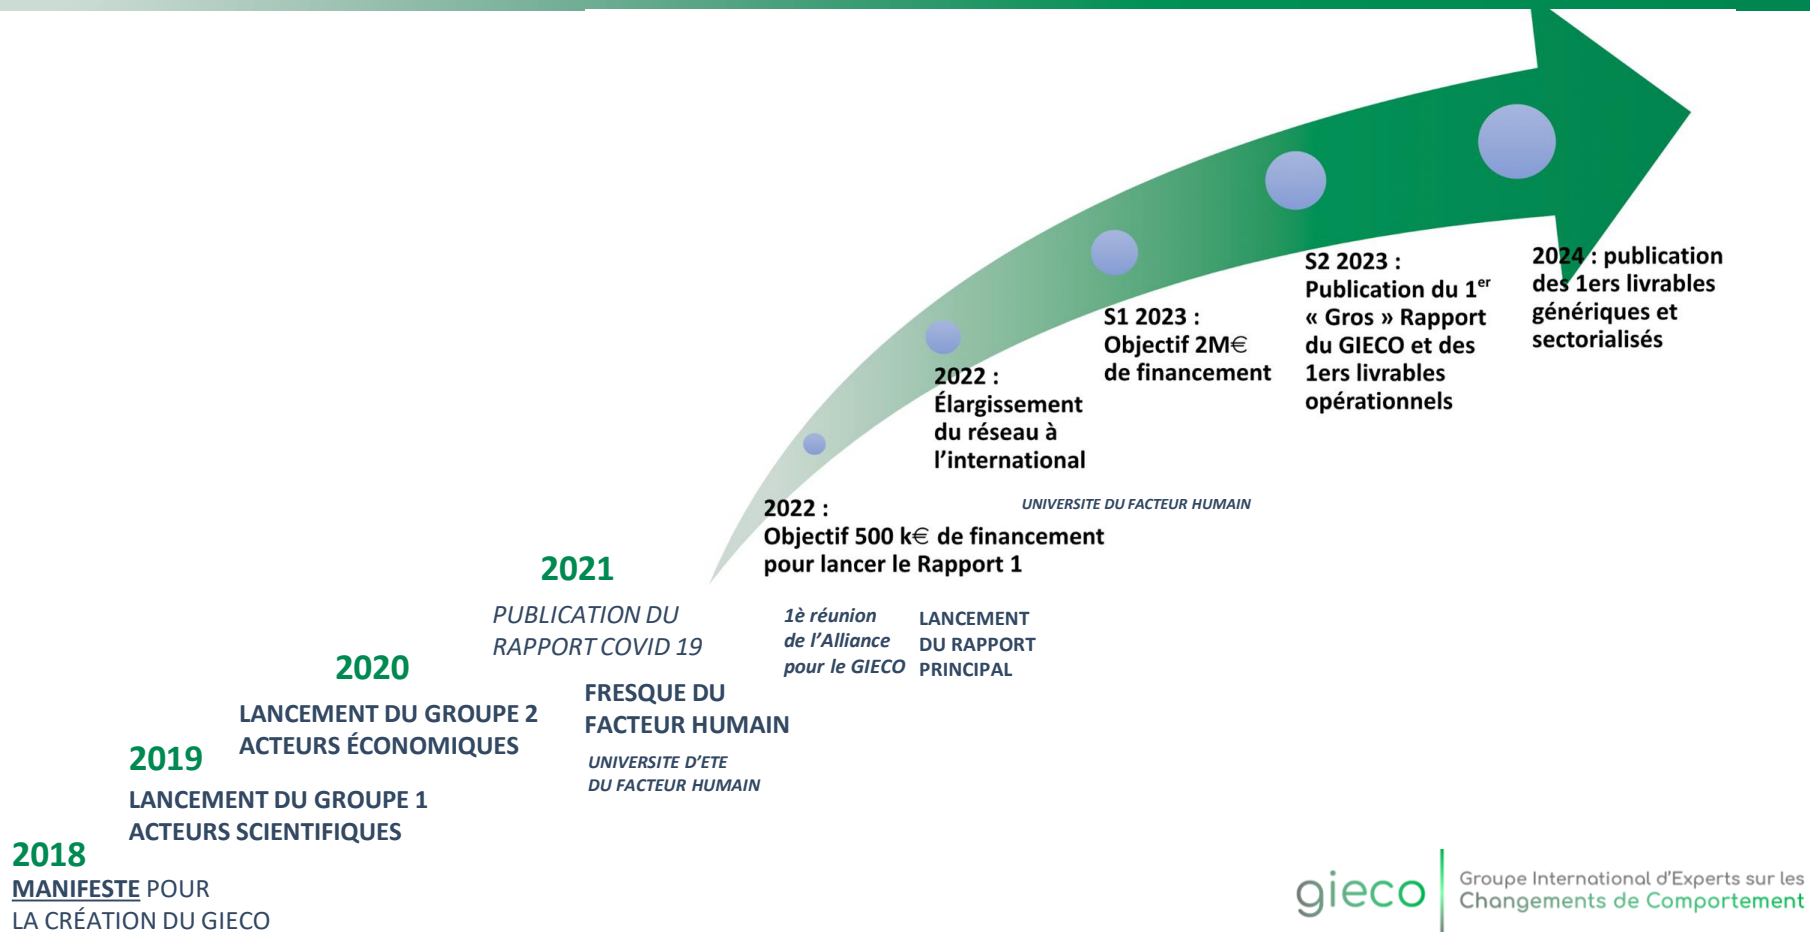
2018
MANIFESTE POUR LA CRÉATION DU GIECO

2019
LANCEMENT DU GROUPE 1 ACTEURS SCIENTIFIQUES

2020
LANCEMENT DU GROUPE 2 ACTEURS ÉCONOMIQUES

2021
PUBLICATION DU RAPPORT COVID 19

FRESQUE DU FACTEUR HUMAIN

UNIVERSITE D'ETE DU FACTEUR HUMAIN

1è réunion de l'Alliance pour le GIECO

LANCEMENT DU RAPPORT PRINCIPAL

2022 :
Objectif 500 k€ de financement pour lancer le Rapport 1

UNIVERSITE DU FACTEUR HUMAIN

2022 :
Élargissement du réseau à l'international

S1 2023 :
Objectif 2M€ de financement

S2 2023 :
Publication du 1$^{er}$ « Gros » Rapport du GIECO et des 1ers livrables opérationnels

2024 : publication des 1ers livrables génériques et sectorialisés

gieco
Groupe International d'Experts sur les Changements de Comportement